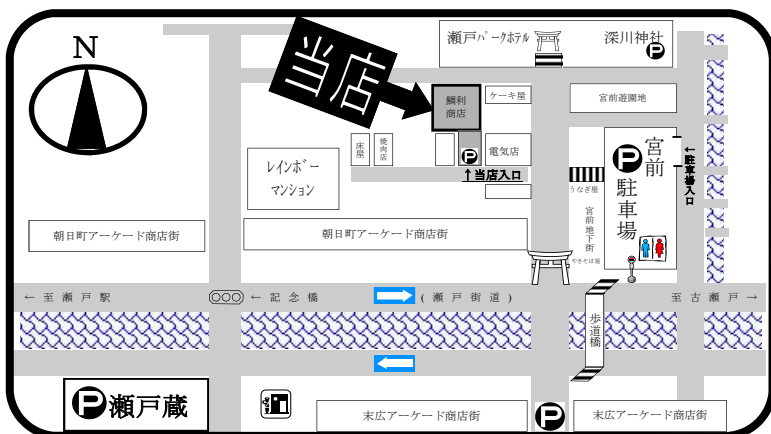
N

当店

瀬戸パークホテル

深川神社

P

鯛利商店

ケーキ屋

宮前遊園地

床屋

焼肉店

P

電気店

↑当店入口

レインボーマンション

うなぎ屋

宮前地下街

やきそば屋

P

宮前駐車場

←駐車場入口

朝日町アーケード商店街

朝日町アーケード商店街

← 至 瀬 戸 駅

← 記 念 橋

( 瀬 戸 街 道 )

至 古 瀬 戸 →

歩道橋

P 瀬戸蔵

末広アーケード商店街

P

末広アーケード商店街